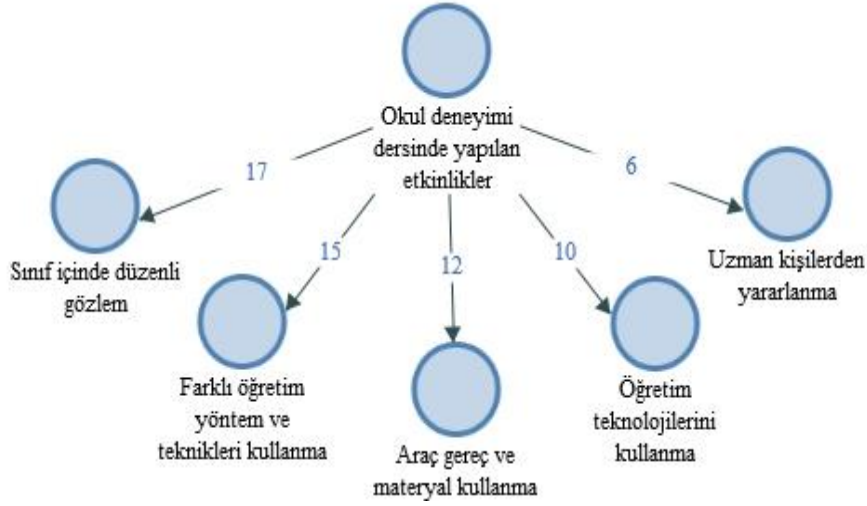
Okul deneyimi dersinde yapılan etkinlikler

17

Sınıf içinde düzenli gözlem

15

Farklı öğretim yöntem ve teknikleri kullanma

12

Araç gereç ve materyal kullanma

10

Öğretim teknolojilerini kullanma

6

Uzman kişilerden yararlanma